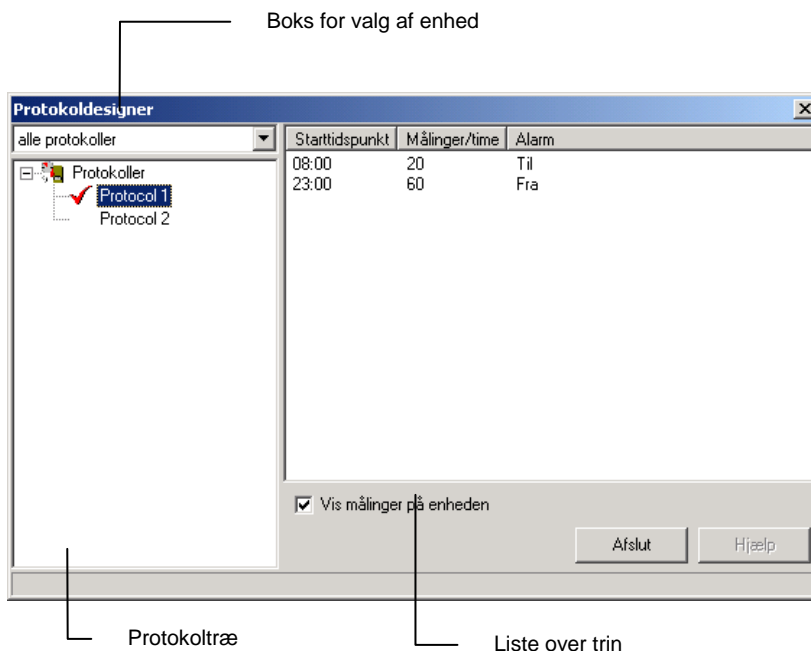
Boks for valg af enhed

Protokoldesigner

alle protokoller

Protokoller
Protocol 1
Protocol 2

| Starttidspunkt | Målinger/time | Alarm |
|---|---|---|
| 08:00 | 20 | Til |
| 23:00 | 60 | Fra |

Vis målinger på enheden

Afslut

Hjælp

Protokoltræ

Liste over trin